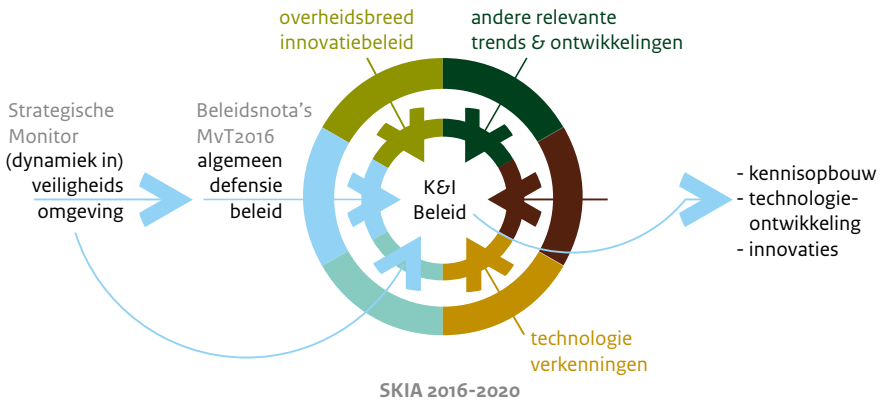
overheidsbreed innovatiebeleid

andere relevante trends & ontwikkelingen

Strategische Monitor (dynamiek in) veiligheids omgeving

Beleidsnota's MvT2016 algemeen defensie beleid

K&I Beleid

- kennisopbouw
- technologie-ontwikkeling
- innovaties

technologie verkenningen

SKIA 2016-2020